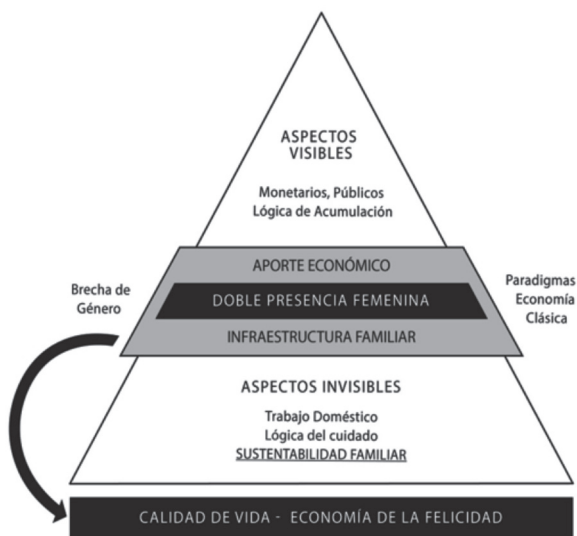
ASPECTOS VISIBLES

Monetarios, Públicos
Lógica de Acumulación

Brecha de Género

APORTE ECONÓMICO

DOBLE PRESENCIA FEMENINA

INFRAESTRUCTURA FAMILIAR

Paradigmas Economía Clásica

ASPECTOS INVISIBLES

Trabajo Doméstico
Lógica del cuidado
SUSTENTABILIDAD FAMILIAR

CALIDAD DE VIDA - ECONOMÍA DE LA FELICIDAD